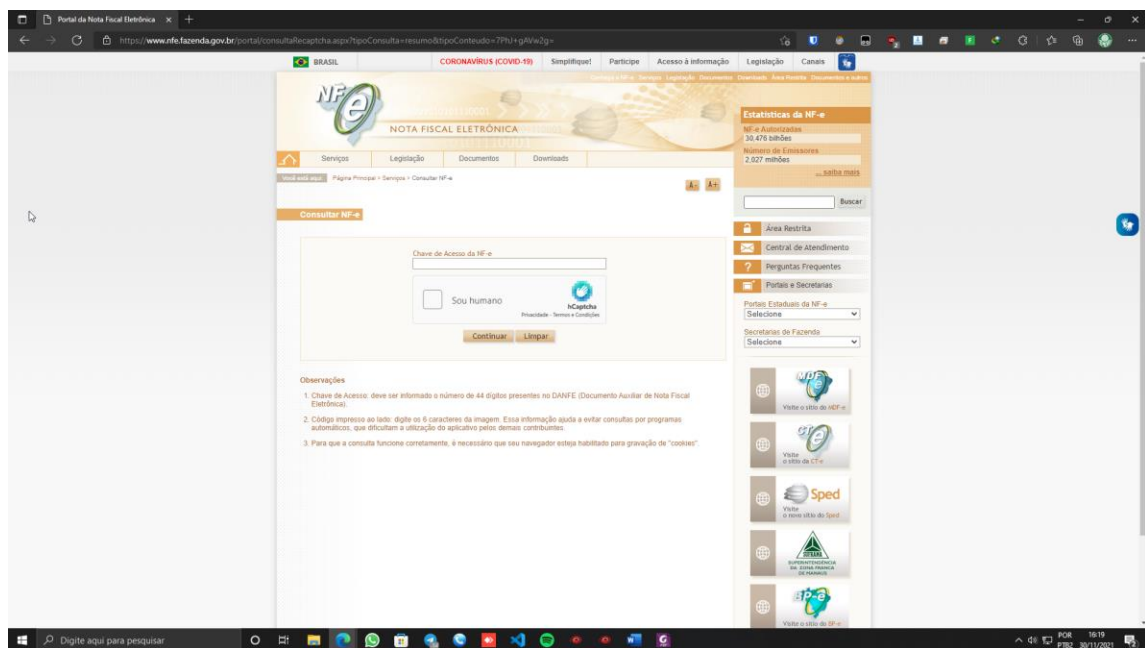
Portal da Nota Fiscal Eletrônica

https://www.nfe.fazenda.gov.br/portal/consultaRecaptcha.aspx?tipoConsulta=resumo&tipoConteudo=7PhJ+gAVw2g=

BRASIL CORONAVÍRUS (COVID-19) Simplifique! Participe Acesso à informação Legislação Canais

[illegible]

NF-e

NOTA FISCAL ELETRÔNICA

Serviços Legislação Documentos Downloads

Você está aqui: Página Principal > Serviços > Consultar NF-e

A- A+

Consultar NF-e

Chave de Acesso da NF-e

Sou humano

hCaptcha
Privacidade - Termos e Condições

Continuar Limpar

Observações

1. Chave de Acesso: deve ser informado o número de 44 dígitos presentes no DANFE (Documento Auxiliar de Nota Fiscal Eletrônica).

2. Código impresso ao lado: digite os 6 caracteres da imagem. Essa informação ajuda a evitar consultas por programas automáticos, que dificultam a utilização do aplicativo pelos demais contribuintes.

3. Para que a consulta funcione corretamente, é necessário que seu navegador esteja habilitado para gravação de "cookies".

Estatísticas da NF-e
NF-e Autorizadas
30.476 bilhões
Número de Emissores
2.027 milhões
... saiba mais

Buscar

Área Restrita
Central de Atendimento
Perguntas Frequentes
Portais e Secretarias

Portais Estaduais da NF-e
Selecione

Secretarias de Fazenda
Selecione

Visite o sítio do MDF-e

Visite o sítio do CT-e

Sped
Visite o novo sítio do Sped

SUFRAMA
SUPERINTENDÊNCIA DA ZONA FRANCA DE MANAUS

BP-e
Visite o sítio do BP-e

Digite aqui para pesquisar

POR PTB2 16:19 30/11/2021